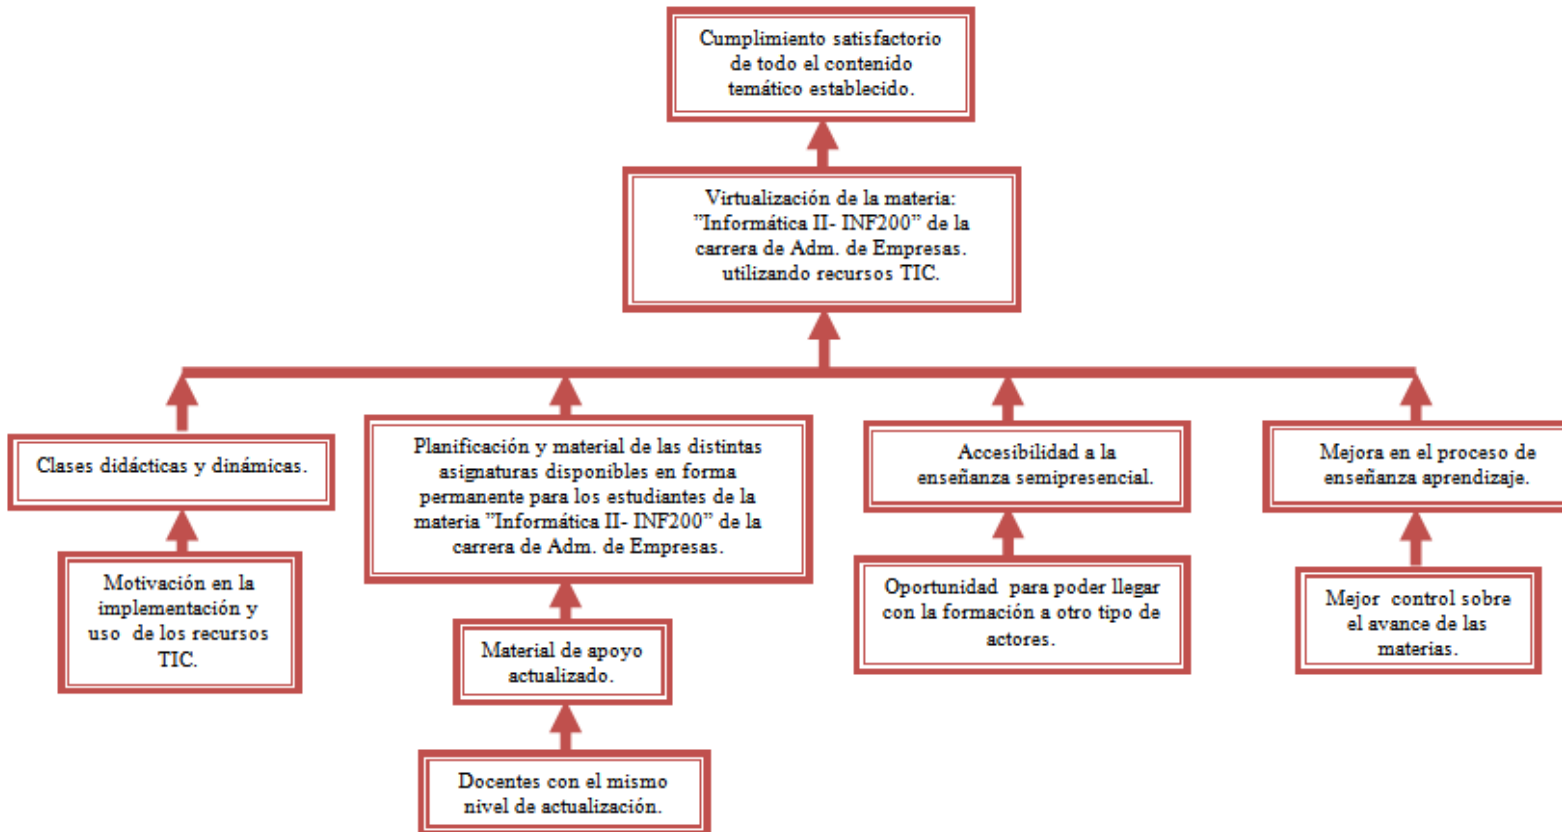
Cumplimiento satisfactorio de todo el contenido temático establecido.

Virtualización de la materia: "Informática II- INF200" de la carrera de Adm. de Empresas. utilizando recursos TIC.

Clases didácticas y dinámicas.

Motivación en la implementación y uso de los recursos TIC.

Planificación y material de las distintas asignaturas disponibles en forma permanente para los estudiantes de la materia "Informática II- INF200" de la carrera de Adm. de Empresas.

Material de apoyo actualizado.

Docentes con el mismo nivel de actualización.

Accesibilidad a la enseñanza semipresencial.

Oportunidad para poder llegar con la formación a otro tipo de actores.

Mejora en el proceso de enseñanza aprendizaje.

Mejor control sobre el avance de las materias.